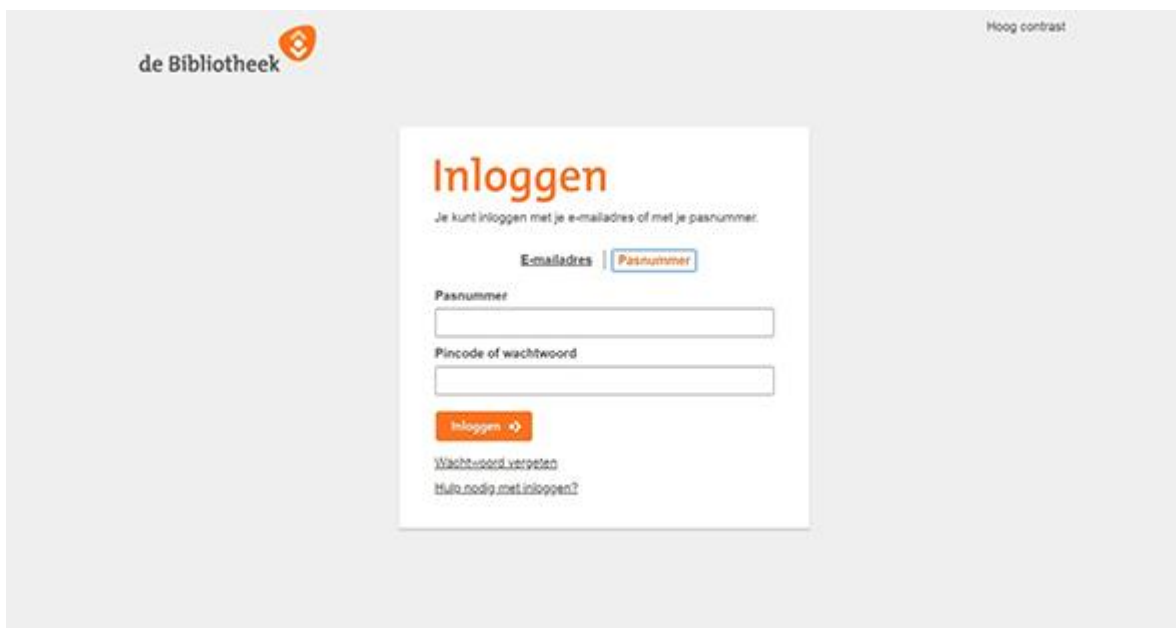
de Bibliotheek

Hoog contrast

Inloggen

Je kunt inloggen met je e-mailadres of met je pasnummer.

E-mailadres | Pasnummer

Pasnummer

Pincode of wachtwoord

Inloggen

Wachtwoord vergeten

Hulp nodig met inloggen?